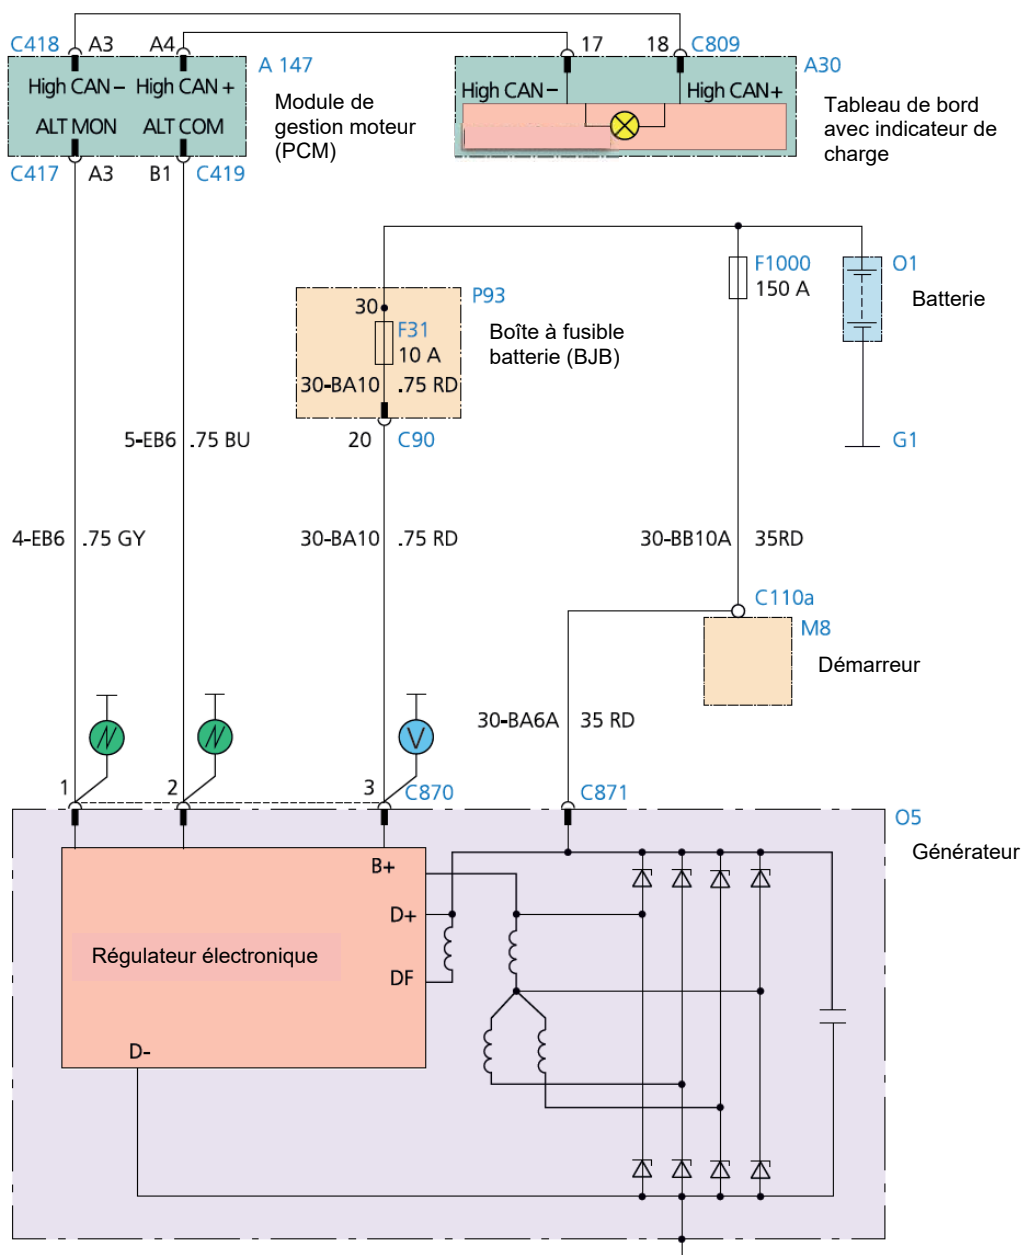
C418 A3 A4 A 147

High CAN – High CAN +

ALT MON ALT COM

Module de gestion moteur (PCM)

C417 A3 B1 C419

17 18 C809 A30

High CAN – High CAN +

Tableau de bord avec indicateur de charge

F1000 150 A

O1 Batterie

30 P93 F31 10 A

Boîte à fusible batterie (BJB)

30-BA10 .75 RD

20 C90

G1

5-EB6 .75 BU

4-EB6 .75 GY

30-BA10 .75 RD

30-BB10A 35RD

C110a M8 Démarreur

30-BA6A 35 RD

1 2 3 C870 C871

O5 Générateur

B+ D+ DF D-

Régulateur électronique